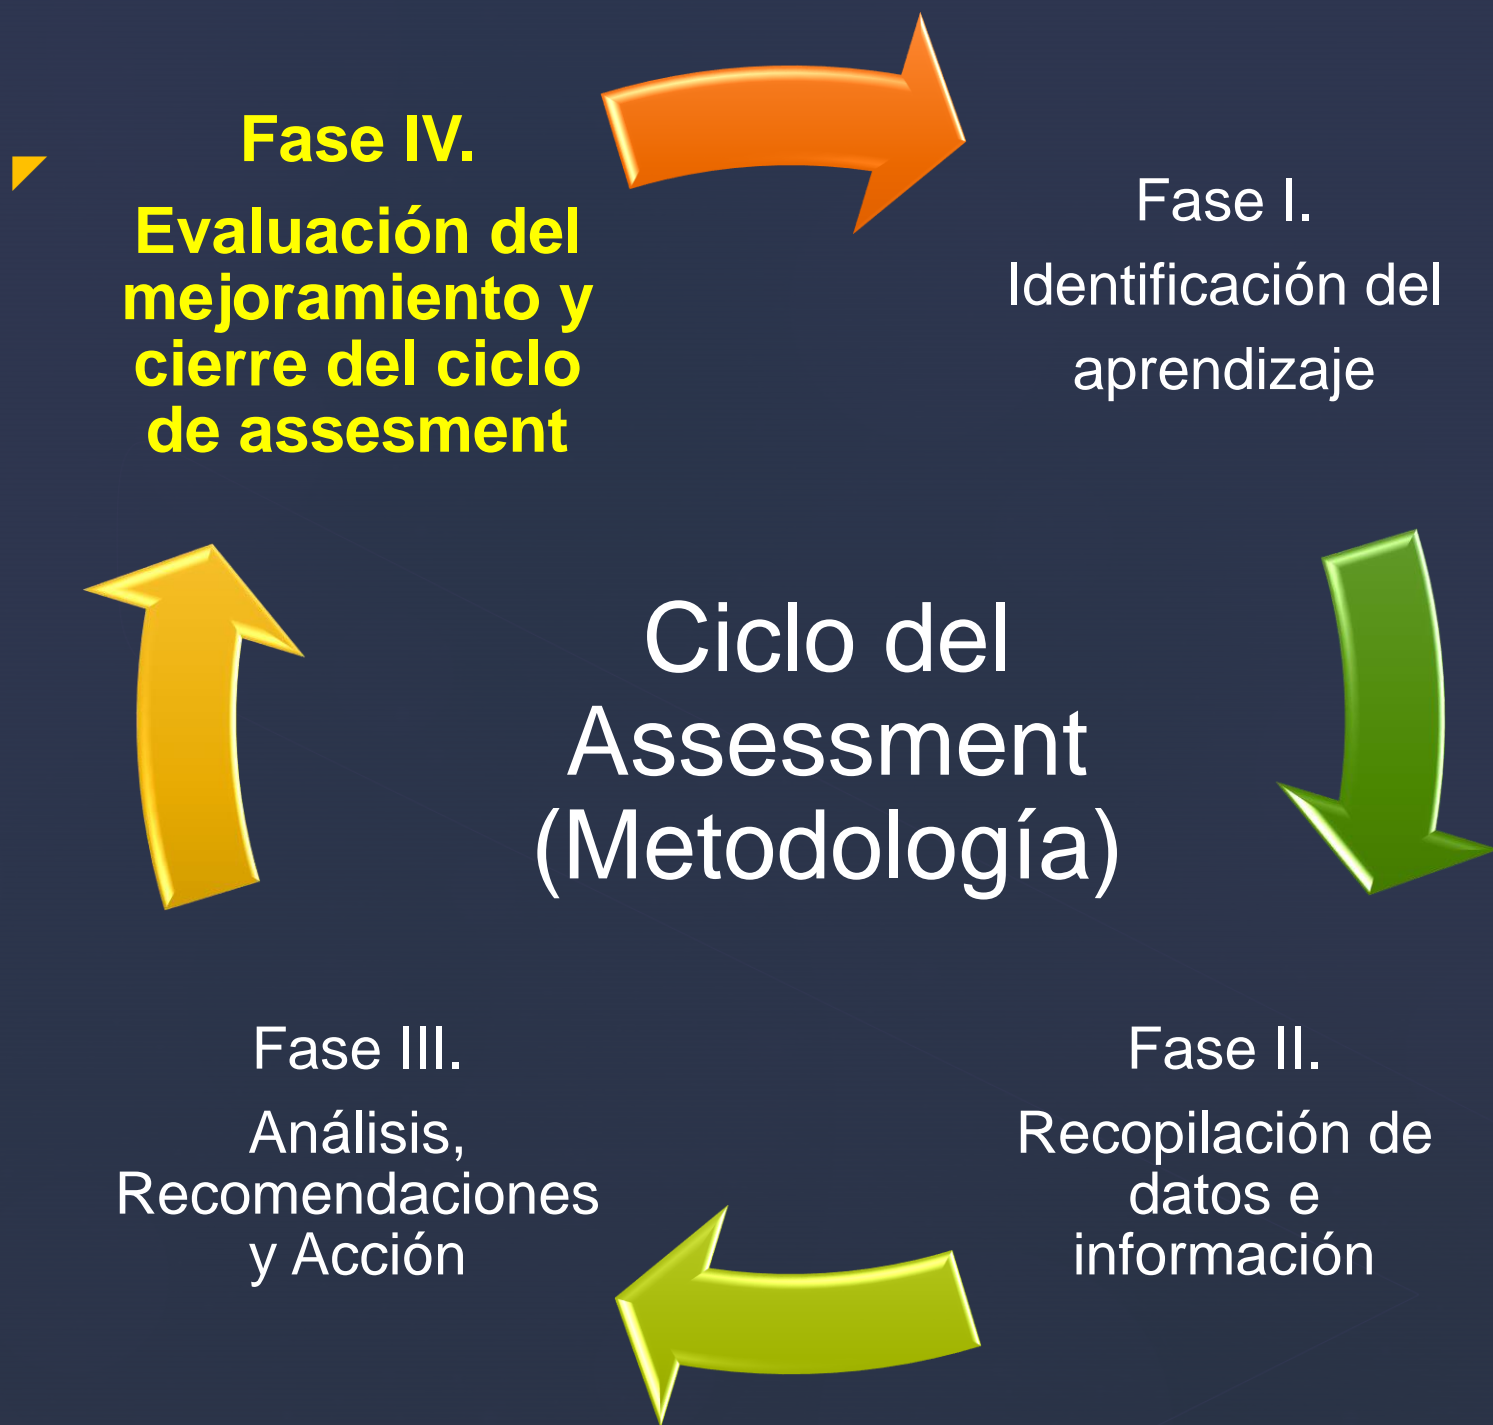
Fase IV.

Evaluación del mejoramiento y cierre del ciclo de assesment

Fase I.

Identificación del aprendizaje

Ciclo del Assessment (Metodología)

Fase III.

Análisis, Recomendaciones y Acción

Fase II.

Recopilación de datos e información